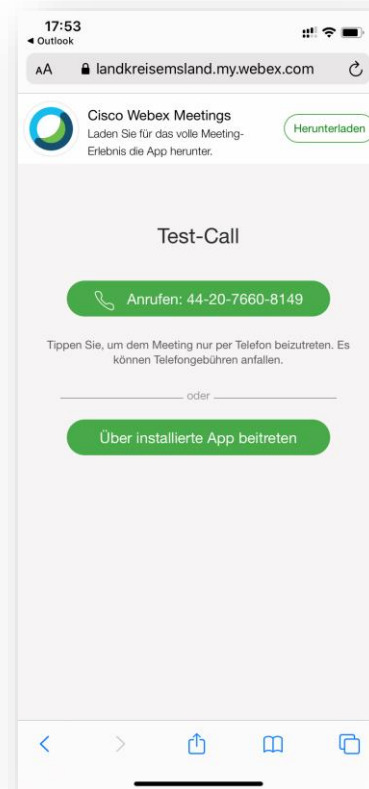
17:53
◂ Outlook

AA landkreisemsland.my.webex.com

Cisco Webex Meetings
Laden Sie für das volle Meeting-Erlebnis die App herunter.
Herunterladen

Test-Call

Anrufen: 44-20-7660-8149

Tippen Sie, um dem Meeting nur per Telefon beizutreten. Es können Telefongebühren anfallen.

oder

Über installierte App beitreten